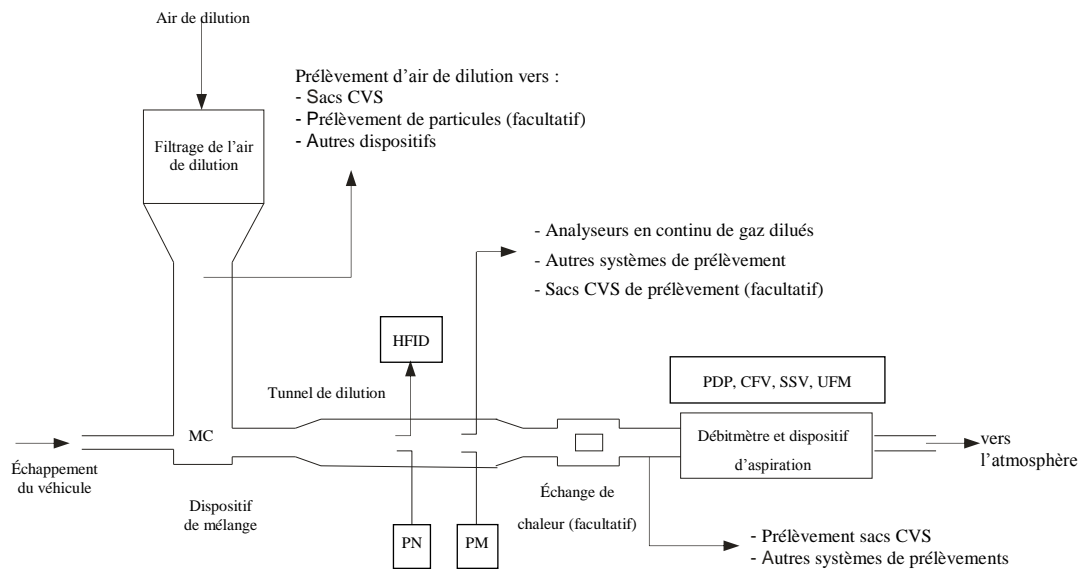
Air de dilution

Filtrage de l'air de dilution

Prélèvement d'air de dilution vers :
- Sacs CVS
- Prélèvement de particules (facultatif)
- Autres dispositifs

- Analyseurs en continu de gaz dilués
- Autres systèmes de prélèvement
- Sacs CVS de prélèvement (facultatif)

HFID

PDP, CFV, SSV, UFM

Tunnel de dilution

Échappement du véhicule

MC

Débitmètre et dispositif d'aspiration

vers l'atmosphère

Dispositif de mélange

Échange de chaleur (facultatif)

PN

PM

- Prélèvement sacs CVS
- Autres systèmes de prélèvements